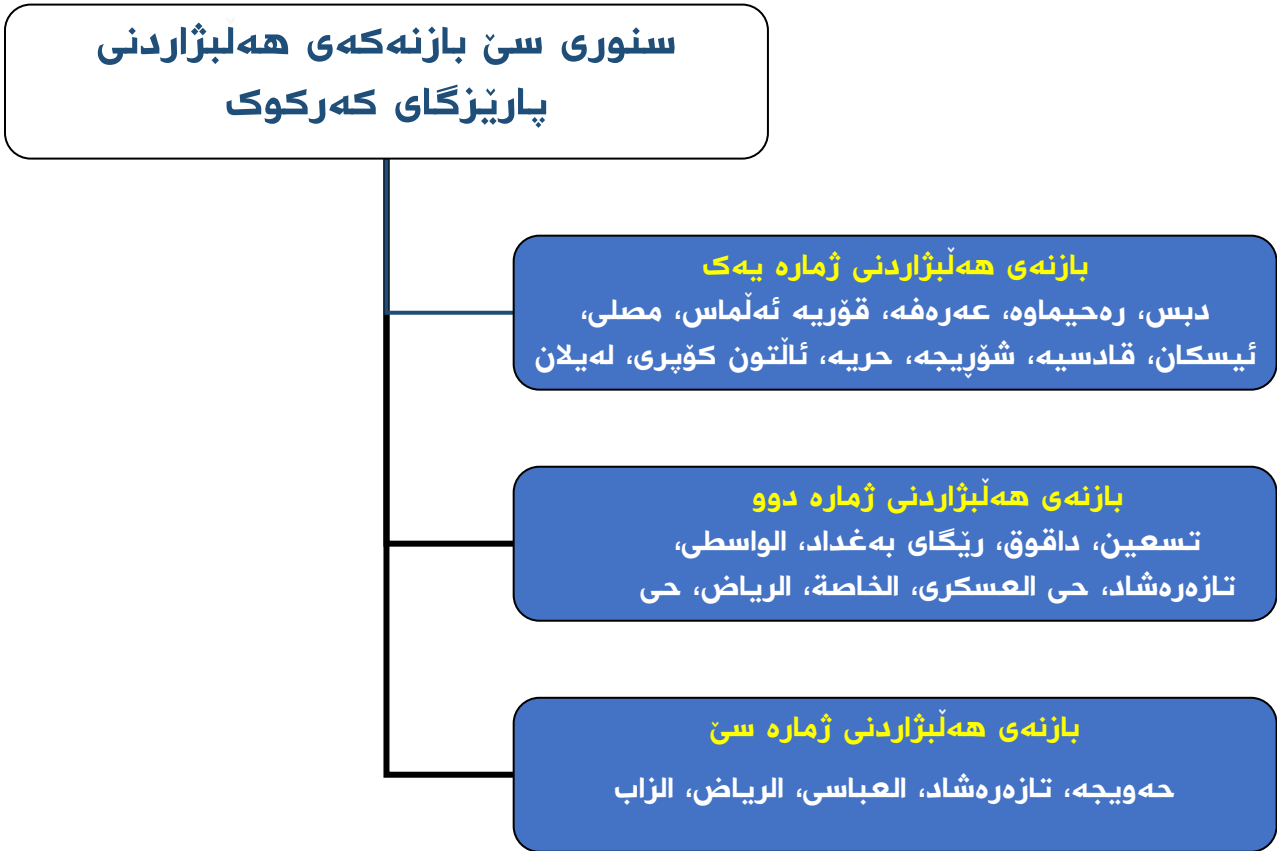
سنوری سێ بازنەکەی هەلبژاردنی پارێزگای کەرکوک

بازنەی هەڵبژاردنی ژمارە یەک
دبس، رەحیماوە، عەرەفە، قۆریە ئەڵماس، مصلی، ئیسکان، قادسیە، شۆڕیجە، حریە، ئاڵتون کۆپری، لەیلان

بازنەی هەڵبژاردنی ژمارە دوو
تسعین، داقوق، ڕێگای بەغداد، الواسطی، تازەرەشاد، حی العسکری، الخاصة، الریاض، حی

بازنەی هەڵبژاردنی ژمارە سێ
حەویجە، تازەرەشاد، العباسی، الریاض، الزاب